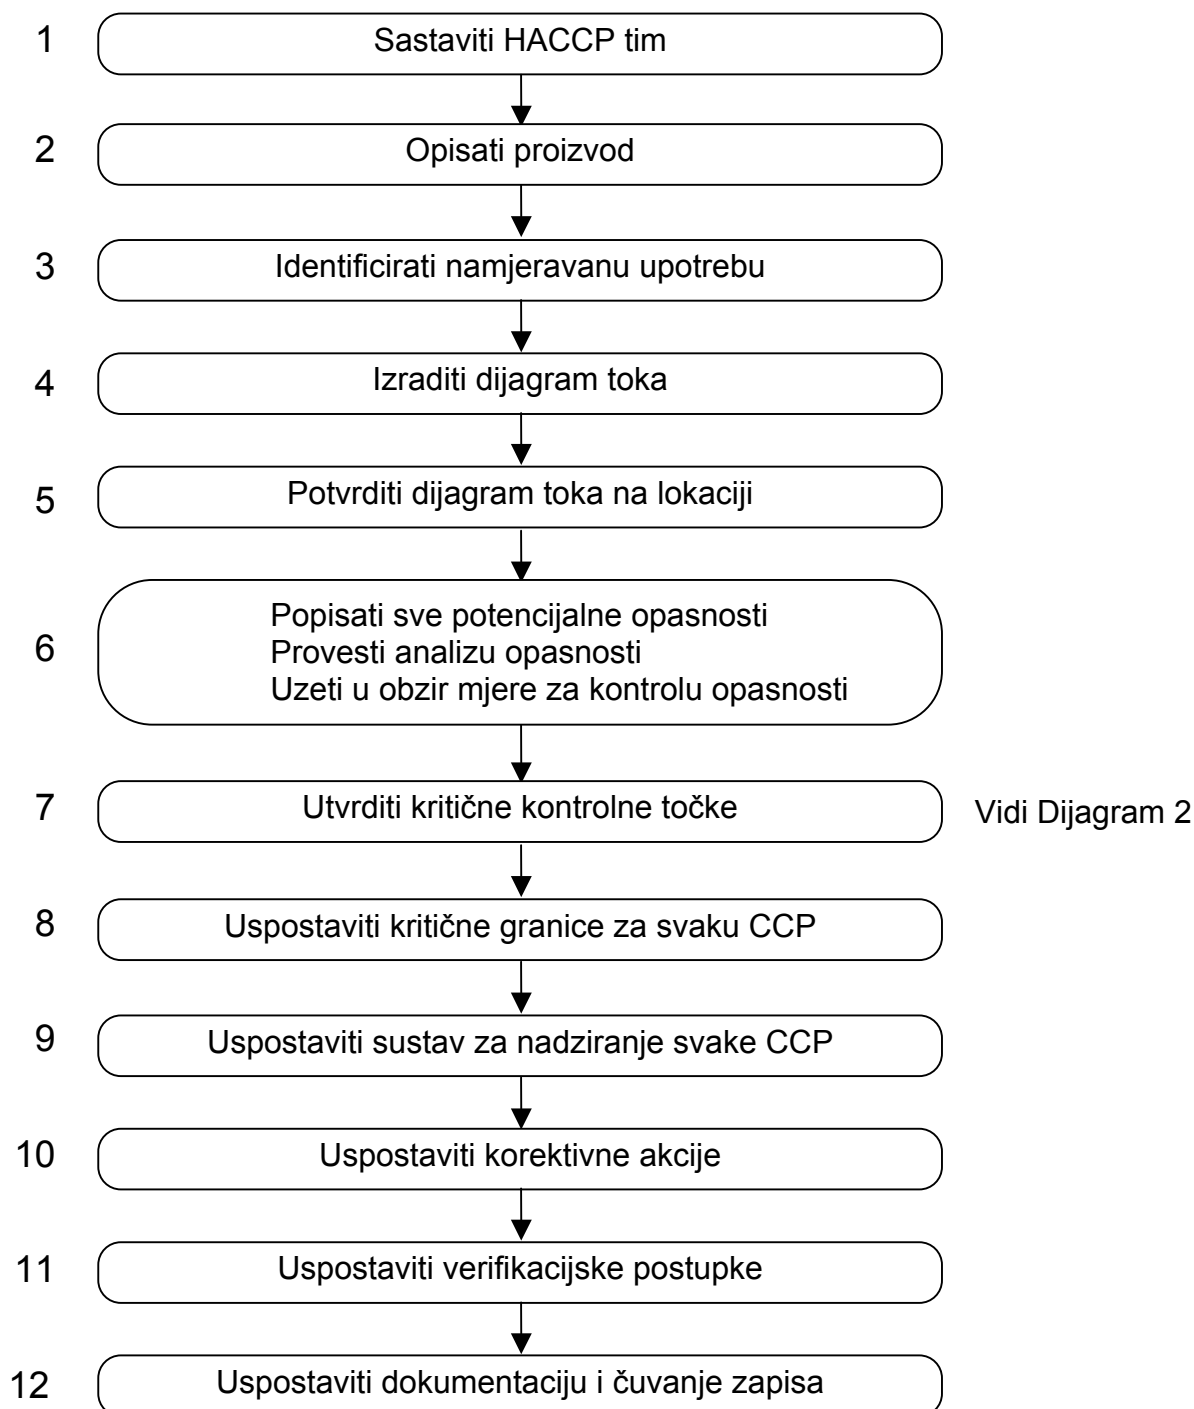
1 Sastaviti HACCP tim

2 Opisati proizvod

3 Identificirati namjeravanu upotrebu

4 Izraditi dijagram toka

5 Potvrditi dijagram toka na lokaciji

6 Popisati sve potencijalne opasnosti
Provesti analizu opasnosti
Uzeti u obzir mjere za kontrolu opasnosti

7 Utvrditi kritične kontrolne točke

Vidi Dijagram 2

8 Uspostaviti kritične granice za svaku CCP

9 Uspostaviti sustav za nadziranje svake CCP

10 Uspostaviti korektivne akcije

11 Uspostaviti verifikacijske postupke

12 Uspostaviti dokumentaciju i čuvanje zapisa